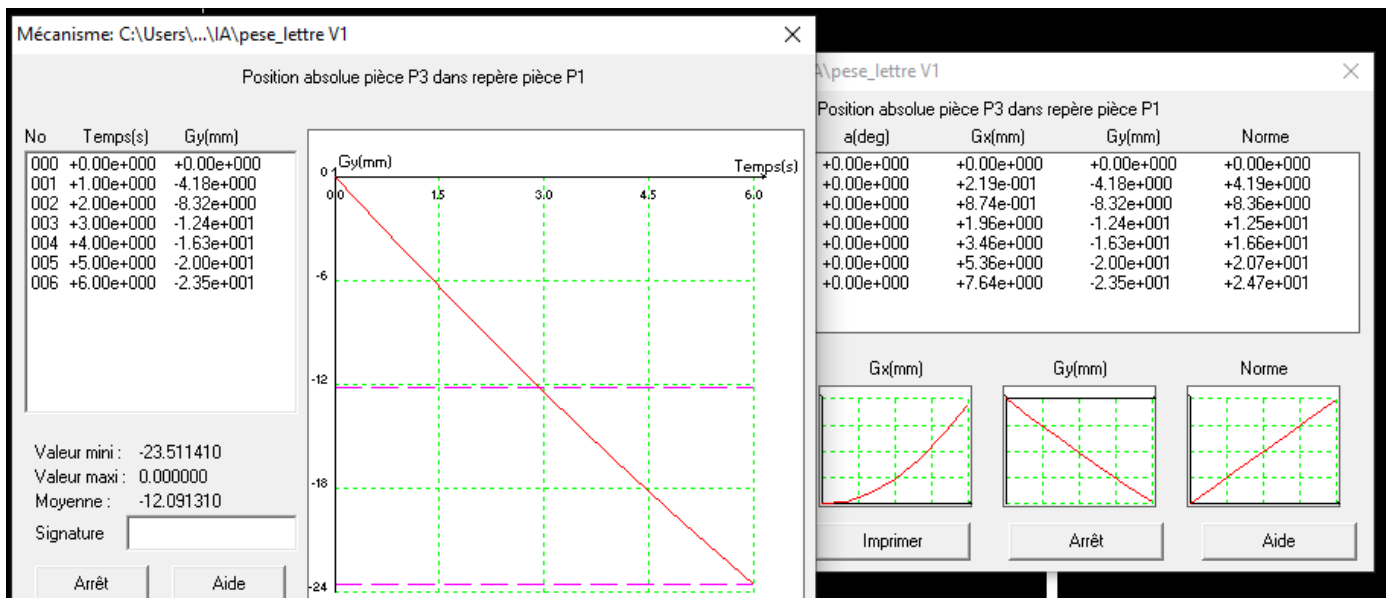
Mécanisme: C:\Users\...\IA\pese_lettre V1

Position absolue pièce P3 dans repère pièce P1

| No | Temps(s) | Gy(mm) |
|---|---|---|
| 000 | +0.00e+000 | +0.00e+000 |
| 001 | +1.00e+000 | -4.18e+000 |
| 002 | +2.00e+000 | -8.32e+000 |
| 003 | +3.00e+000 | -1.24e+001 |
| 004 | +4.00e+000 | -1.63e+001 |
| 005 | +5.00e+000 | -2.00e+001 |
| 006 | +6.00e+000 | -2.35e+001 |

Gy(mm)
Temps(s)
0
0
0
1.5
3.0
4.5
6.0
-6
-12
-18
-24

Valeur mini : -23.511410
Valeur maxi : 0.000000
Moyenne : -12.091310
Signature

Arrêt
Aide

\IA\pese_lettre V1

Position absolue pièce P3 dans repère pièce P1

| a(deg) | Gx(mm) | Gy(mm) | Norme |
|---|---|---|---|
| +0.00e+000 | +0.00e+000 | +0.00e+000 | +0.00e+000 |
| +0.00e+000 | +2.19e-001 | -4.18e+000 | +4.19e+000 |
| +0.00e+000 | +8.74e-001 | -8.32e+000 | +8.36e+000 |
| +0.00e+000 | +1.96e+000 | -1.24e+001 | +1.25e+001 |
| +0.00e+000 | +3.46e+000 | -1.63e+001 | +1.66e+001 |
| +0.00e+000 | +5.36e+000 | -2.00e+001 | +2.07e+001 |
| +0.00e+000 | +7.64e+000 | -2.35e+001 | +2.47e+001 |

Gx(mm)
Gy(mm)
Norme

Imprimer
Arrêt
Aide